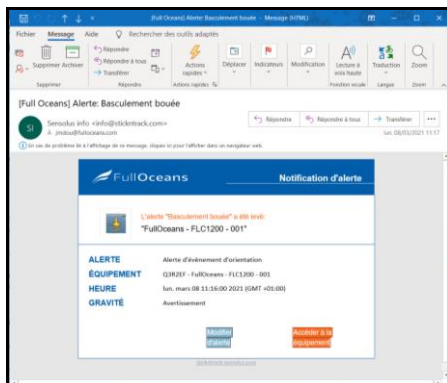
[Full Oceans] Alerte: Basculement bouée - Message (HTML)

Fichier Message Aide Rechercher des outils adaptés

Supprimer Archiver
Supprimer
Répondre
Répondre à tous
Transférer
Répondre
Actions rapides
Actions rapides
Déplacer
Indicateurs
Modification
Lecture à voix haute
Fonction vocale
Traduction
Langue
Zoom
Zoom

[Full Oceans] Alerte: Basculement bouée

SI
Sensolus info <info@sticknfind.com>
À jmdou@fulloceans.com
En cas de problème lié à l'affichage de ce message, cliquez ici pour l'afficher dans un navigateur web.

Répondre
Répondre à tous
Transférer
lun. 08/03/2021 11:17

FullOceans
Notification d'alerte

L'alerte "Basculement bouée" a été levé:
"FullOceans - FLC1200 - 001"

| ALERTE | Alerte d'événement d'orientation |
|---|---|
| ÉQUIPEMENT | Q3R2EF - FullOceans - FLC1200 - 001 |
| HEURE | lun. mars 08 11:16:00 2021 (GMT +01:00) |
| GRAVITÉ | Avertissement |

Modifier d'alerte
Accéder à l'équipement

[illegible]